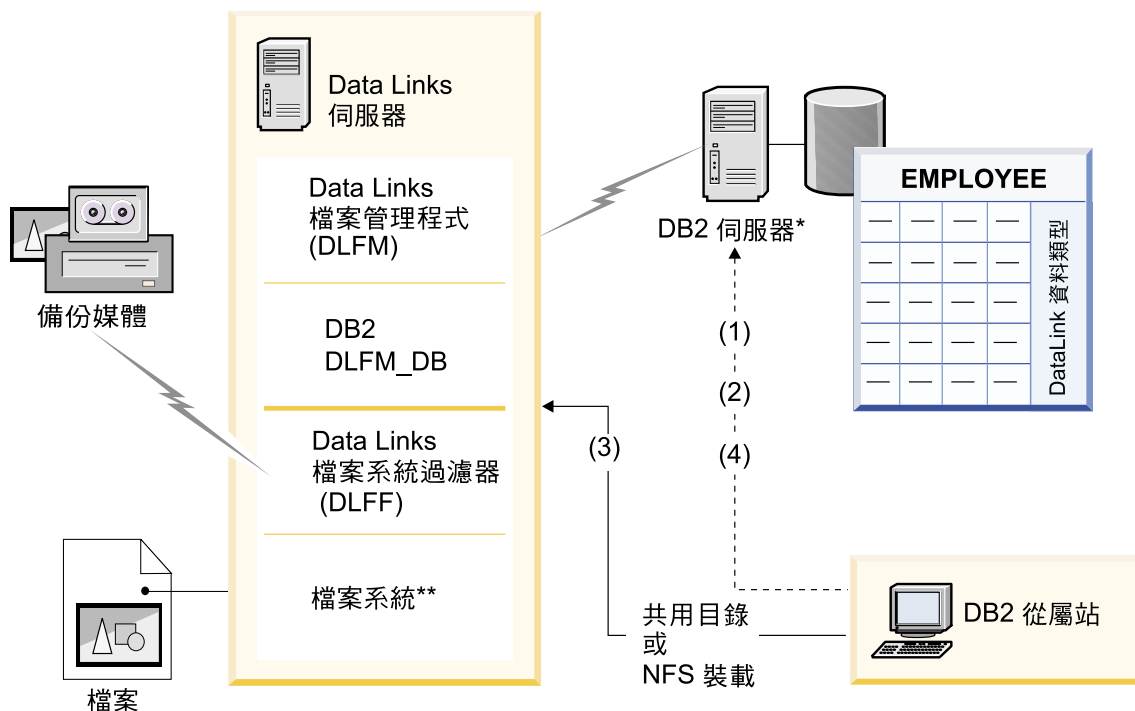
Data Links
伺服器

Data Links
檔案管理程式
(DLFM)

DB2
DLFM_DB

Data Links
檔案系統過濾器
(DLFF)

檔案系統**

備份媒體

檔案

DB2 伺服器*

EMPLOYEE

DataLink 資料類型

(1)
(2)
(3)
(4)

共用目錄
或
NFS 裝載

DB2 從屬站